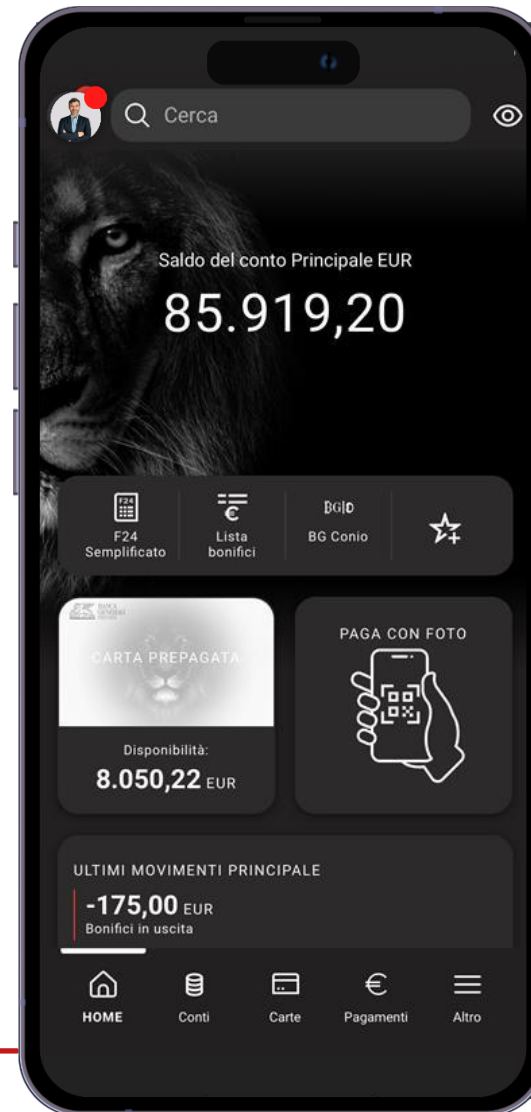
Cerca

Saldo del conto Principale EUR

85.919,20

F24

F24 Semplificato

Lista bonifici

BG|D

BG Conio

CARTA PREPAGATA

Disponibilità:

8.050,22 EUR

PAGA CON FOTO

ULTIMI MOVIMENTI PRINCIPALE

-175,00 EUR

Bonifici in uscita

HOME

Conti

Carte

Pagamenti

Altro